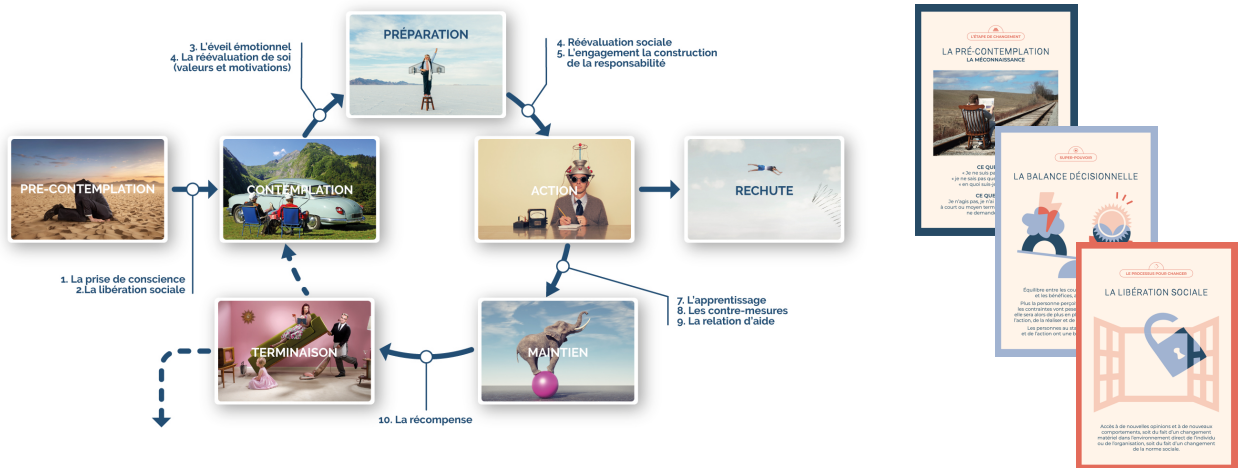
PRÉPARATION

3. L'éveil émotionnel
4. La réévaluation de soi (valeurs et motivations)

4. Réévaluation sociale
5. L'engagement la construction de la responsabilité

PRÉ-CONTEMPLATION

CONTEMPLATION

ACTION

RECHUTE

1. La prise de conscience
2.La libération sociale

7. L'apprentissage
8. Les contre-mesures
9. La relation d'aide

TERMINAISON

MAINTIEN

10. La récompense

L'ÉTAPE DE CHANGEMENT
LA PRÉ-CONTEMPLATION
LA MÉCONNAISSANCE

CE QU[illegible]
« Je ne suis pa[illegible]
« je ne sais pas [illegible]
« en quoi suis-j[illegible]
CE QU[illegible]
Je n'agis pas, je n'a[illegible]
à court ou moyen term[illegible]
ne demande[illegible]

SUPER-POUVOIR
LA BALANCE DÉCISIONNELLE

Équilibre entre les cou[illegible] et les bénéfices, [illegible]
Plus la personne perço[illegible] les contraintes vont pes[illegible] elle sera alors de plus en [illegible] l'action, de la réaliser et de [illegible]
Les personnes au st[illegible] et de l'action ont une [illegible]

LE PROCESSUS POUR CHANGER
LA LIBÉRATION SOCIALE

Accès à de nouvelles opinions et à de nouveaux comportements, soit du fait d'un changement matériel dans l'environnement direct de l'individu ou de l'organisation, soit du fait d'un changement de la norme sociale.